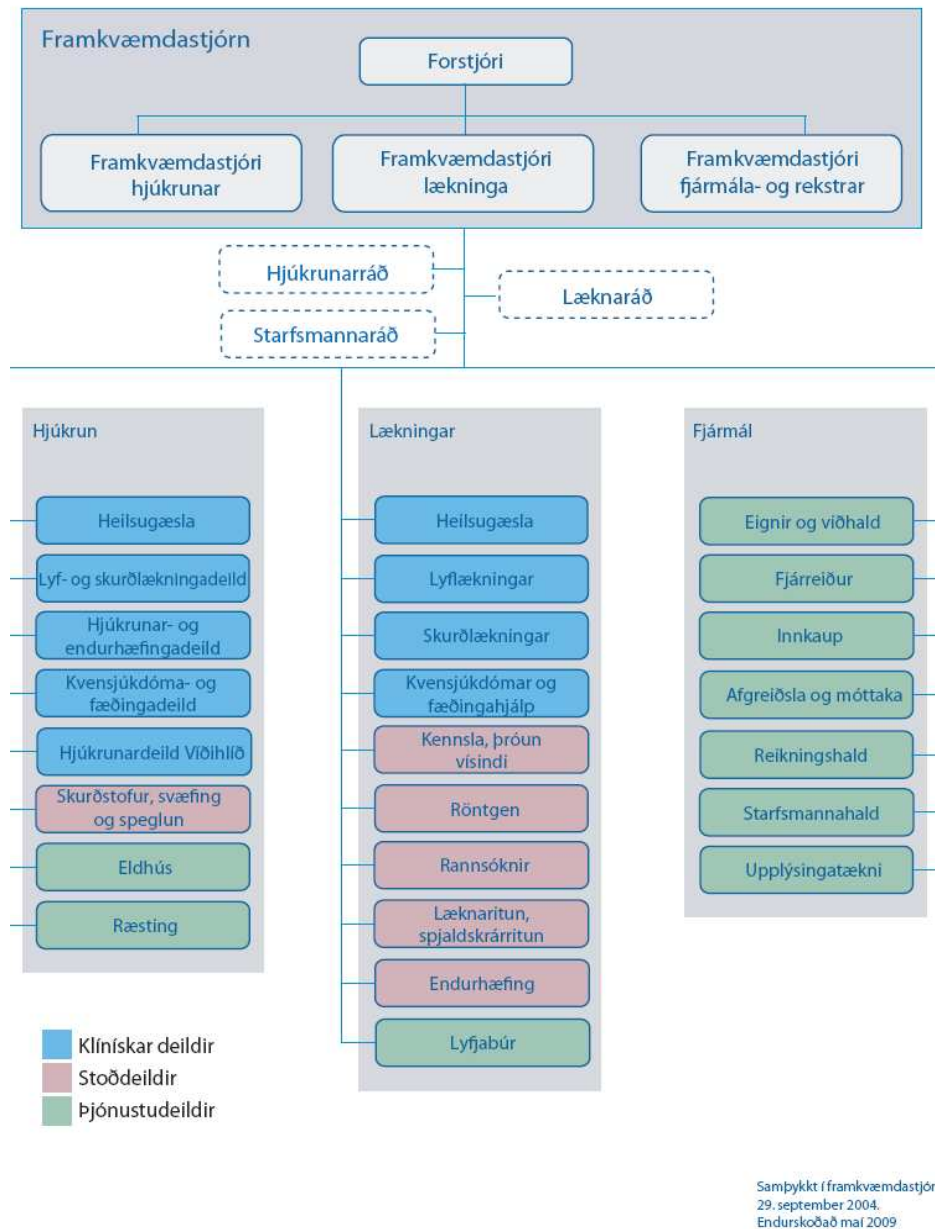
Framkvæmdastjórn

Forstjóri

Framkvæmdastjóri hjúkrunar

Framkvæmdastjóri lækninga

Framkvæmdastjóri fjármála- og rekstrar

Hjúkrunarráð

Læknaráð

Starfsmannaráð

Hjúkrun

Heilsugæsla

Lyf- og skurðlækningadeild

Hjúkrunar- og endurhæfingadeild

Kvensjúkdóma- og fæðingadeild

Hjúkrunardeild Víðihlíð

Skurðstofur, svæfing og speglun

Eldhús

Ræsting

Lækningar

Heilsugæsla

Lyflækningar

Skurðlækningar

Kvensjúkdómar og fæðingahjálp

Kennsla, þróun vísindi

Röntgen

Rannsóknir

Læknaritun, spjaldskrárritun

Endurhæfing

Lyfjabúr

Fjármál

Eignir og viðhald

Fjárreiður

Innkaup

Afgreiðsla og móttaka

Reikningshald

Starfsmannahald

Upplýsingatækni

Klínískar deildir

Stoðdeildir

Þjónustudeildir

Samþykkt í framkvæmdastjórn 29. september 2004. Endurskoðað maí 2009